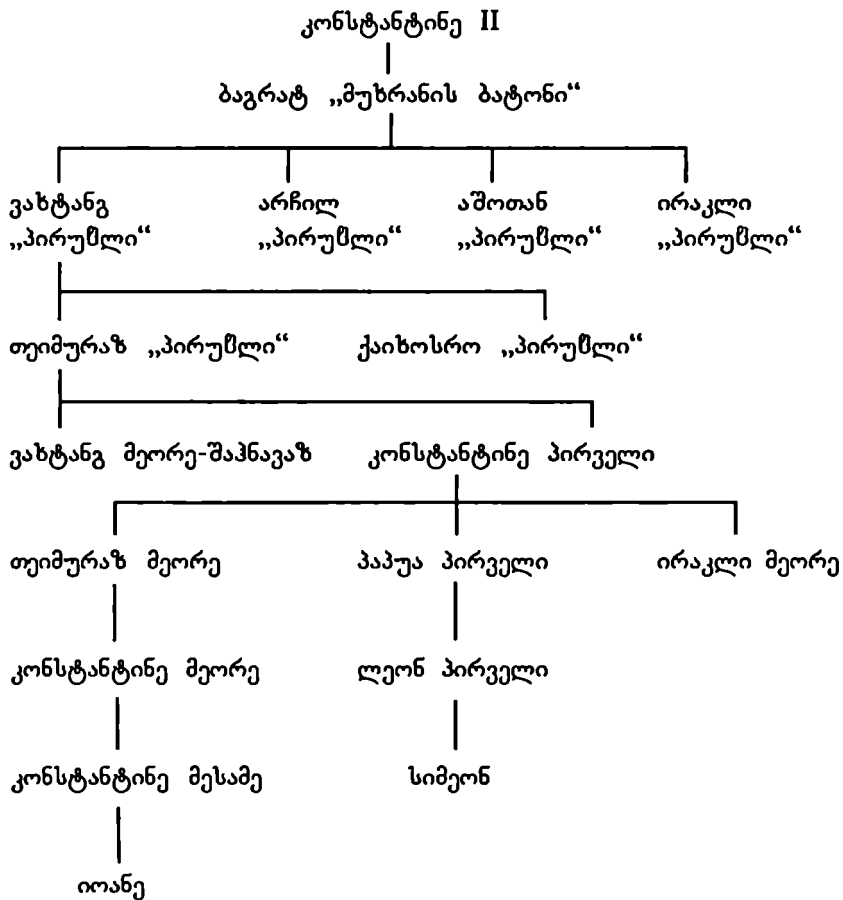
კონსტანტინე II

ბაგრატ „მუხრანის ბატონი“

ვახტანგ „პირუშლი“

არჩილ „პირუშლი“

აშოთან „პირუშლი“

ირაკლი „პირუშლი“

თეიმურაზ „პირუშლი“

ქაიხოსრო „პირუშლი“

ვახტანგ მეორე-შაჰნავაზ

კონსტანტინე პირველი

თეიმურაზ მეორე

პაპუა პირველი

ირაკლი მეორე

კონსტანტინე მეორე

ლეონ პირველი

კონსტანტინე მესამე

სიმეონ

იოანე